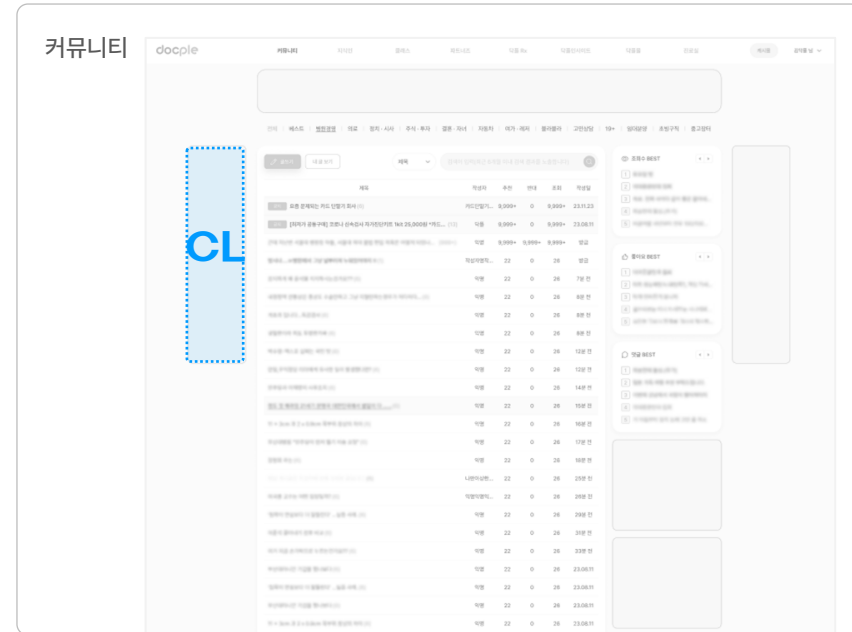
커뮤니티

docple

커뮤니티 | 지식인 | 클래스 | 레프니티 | 자동차 | 자동차파이트 | 대출 | 건강

CL

조회수 BEST

좋아요 BEST

댓글 BEST

| 제목 | 작성자 | 추천 | 반대 | 조회 | 작성일 |
|---|---|---|---|---|---|
| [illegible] | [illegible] | 9,999+ | 0 | 9,999+ | 23.11.23 |
| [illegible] | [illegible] | 9,999+ | 0 | 9,999+ | 23.06.11 |
| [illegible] | 익명 | 9,999+ | 9,999+ | 9,999+ | 방금 |
| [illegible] | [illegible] | 22 | 0 | 26 | 방금 |
| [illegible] | 익명 | 22 | 0 | 26 | 7분 전 |
| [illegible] | 익명 | 22 | 0 | 26 | 8분 전 |
| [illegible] | 익명 | 22 | 0 | 26 | 8분 전 |
| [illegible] | 익명 | 22 | 0 | 26 | 8분 전 |
| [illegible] | 익명 | 22 | 0 | 26 | 12분 전 |
| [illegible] | 익명 | 22 | 0 | 26 | 12분 전 |
| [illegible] | 익명 | 22 | 0 | 26 | 14분 전 |
| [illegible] | 익명 | 22 | 0 | 26 | 15분 전 |
| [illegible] | 익명 | 22 | 0 | 26 | 16분 전 |
| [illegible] | 익명 | 22 | 0 | 26 | 17분 전 |
| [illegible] | 익명 | 22 | 0 | 26 | 18분 전 |
| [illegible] | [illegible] | 22 | 0 | 26 | 25분 전 |
| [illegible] | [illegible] | 22 | 0 | 26 | 26분 전 |
| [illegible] | 익명 | 22 | 0 | 26 | 29분 전 |
| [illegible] | 익명 | 22 | 0 | 26 | 31분 전 |
| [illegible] | 익명 | 22 | 0 | 26 | 33분 전 |
| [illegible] | 익명 | 22 | 0 | 26 | 23.06.11 |
| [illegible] | 익명 | 22 | 0 | 26 | 23.06.11 |
| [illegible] | 익명 | 22 | 0 | 26 | 23.06.11 |
| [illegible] | 익명 | 22 | 0 | 26 | 23.06.11 |